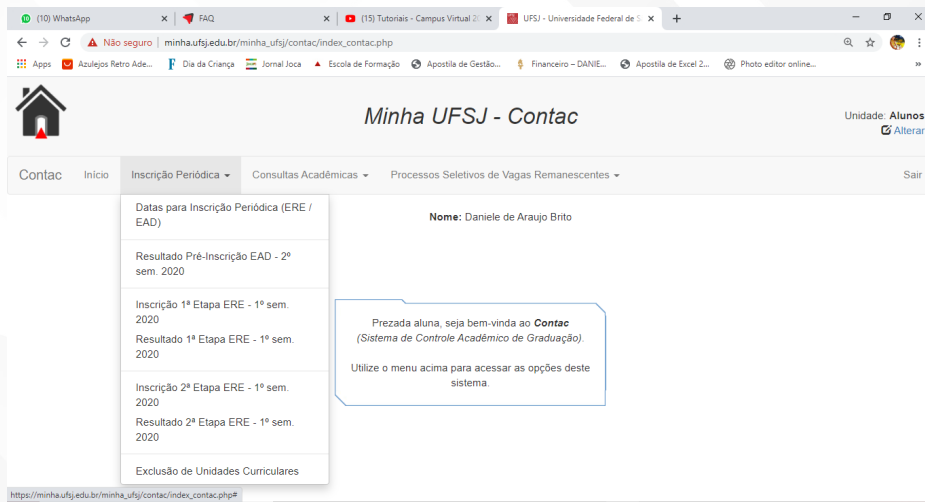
(10) WhatsApp
FAQ
(15) Tutoriais - Campus Virtual 2
UFSJ - Universidade Federal de S

Não seguro | minha.ufsj.edu.br/minha_ufsj/contac/index_contac.php

Apps Azulejos Retro Ade... Dia da Criança Jornal Joca Escola de Formação Apostila de Gestão... Financeiro – DANIE... Apostila de Excel 2... Photo editor online...

Minha UFSJ - Contac

Unidade: Alunos
Alterar

Contac Início Inscrição Periódica Consultas Acadêmicas Processos Seletivos de Vagas Remanescentes Sair

Datas para Inscrição Periódica (ERE / EAD)

Resultado Pré-Inscrição EAD - 2º sem. 2020

Inscrição 1ª Etapa ERE - 1º sem. 2020

Resultado 1ª Etapa ERE - 1º sem. 2020

Inscrição 2ª Etapa ERE - 1º sem. 2020

Resultado 2ª Etapa ERE - 1º sem. 2020

Exclusão de Unidades Curriculares

Nome: Daniele de Araujo Brito

Prezada aluna, seja bem-vinda ao Contac (Sistema de Controle Acadêmico de Graduação).

Utilize o menu acima para acessar as opções deste sistema.

https://minha.ufsj.edu.br/minha_ufsj/contac/index_contac.php#